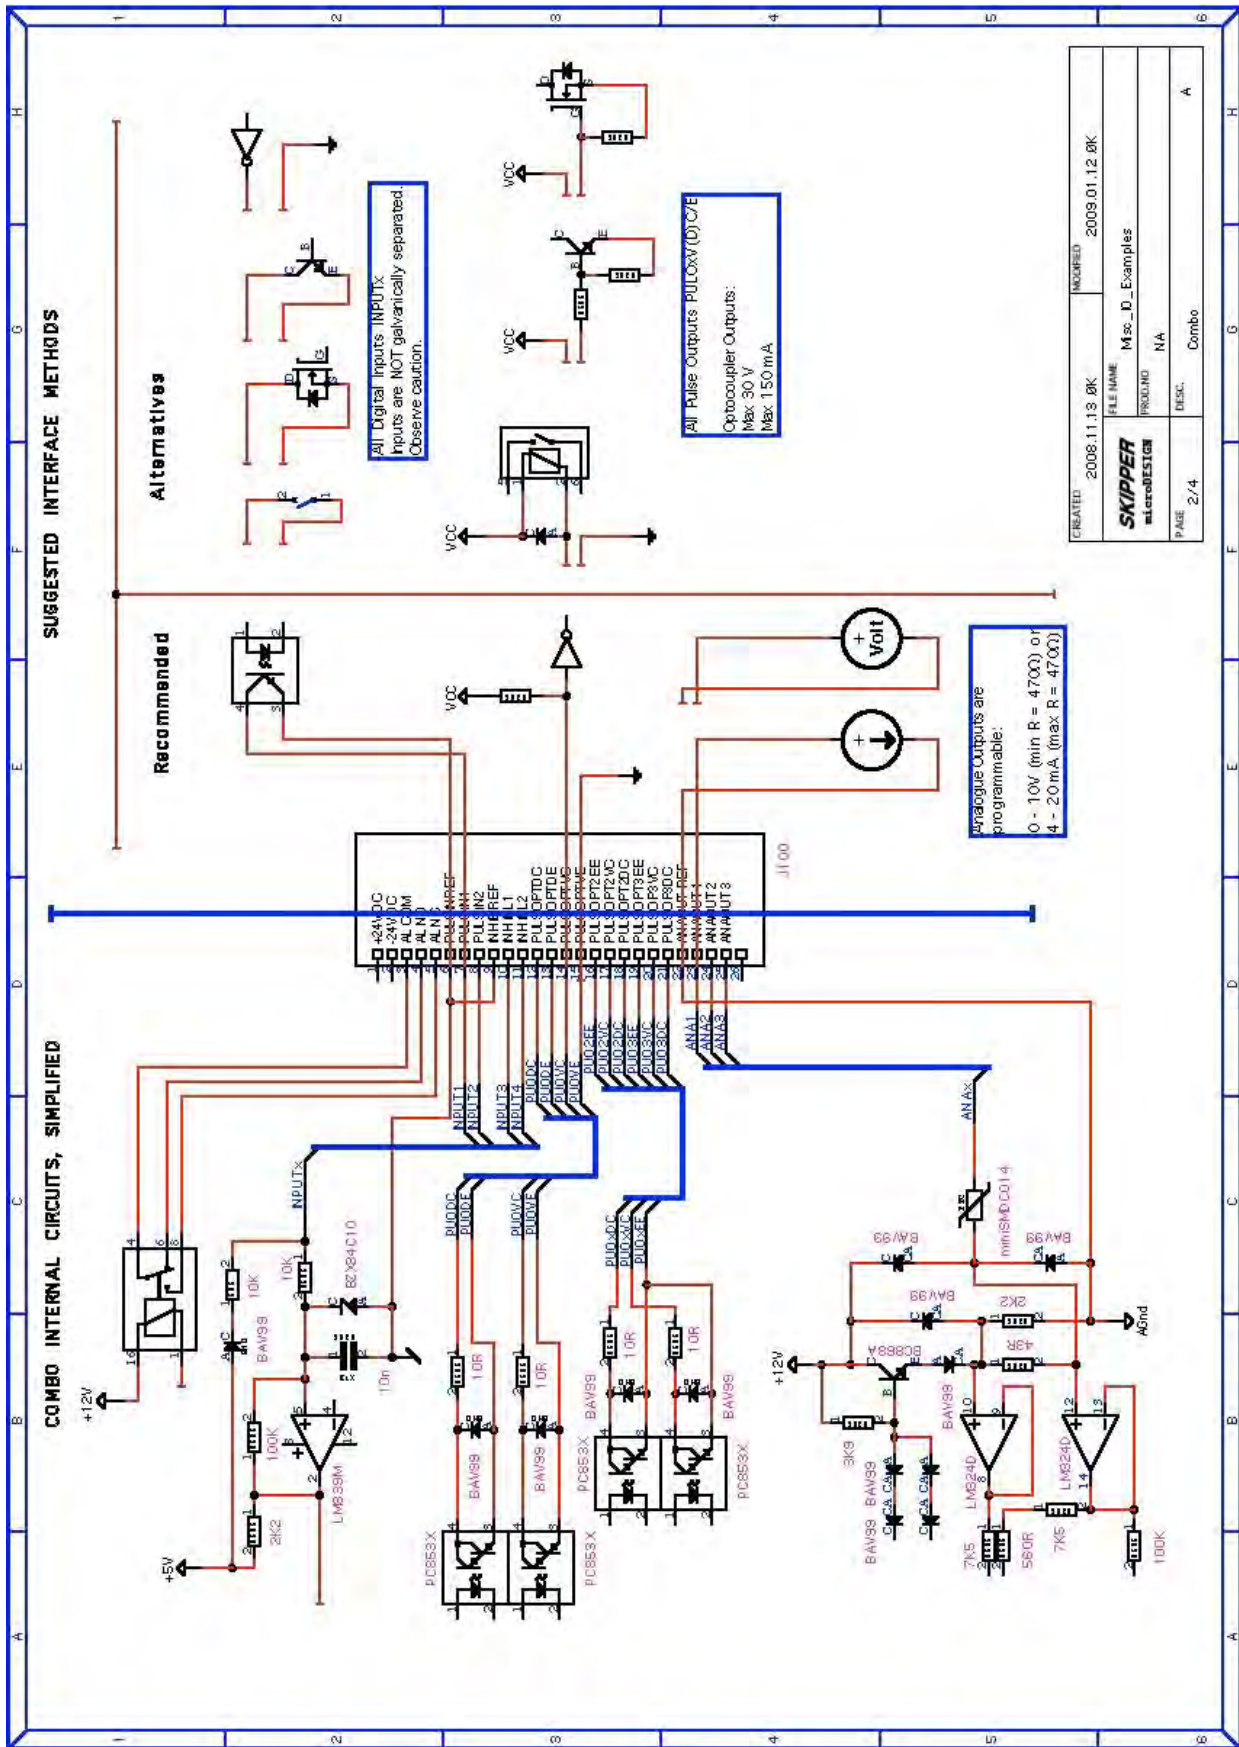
SUGGESTED INTERFACE METHODS

Alternatives

Recommended

All Digital Inputs INPUTx
Inputs are NOT galvanically separated.
Observe caution.

All Pulse Outputs PULOxV(D)C/E

Optocoupler Outputs:
Max 30 V
Max 150 mA

Analogue Outputs are programmable:
0 - 10V (min R = 470Ω) or
4 - 20mA (max R = 470Ω)

VCC
VCC
VCC
VCC

Volt

COMBO INTERNAL CIRCUITS, SIMPLIFIED

+24VDC
-24VDC
ALCOM
ALNO
ALNC
PULSINREF
PULSIN1
PULSIN2
NHBREF
NHBL1
NHBL2
PULSOPTDC
PULSOPTDE
PULSOPTVC
PULSOPTVE
PULSOPT2EE
PULSOPT2VC
PULSOPT2DC
PULSOPT3EE
PULSOPT3VC
PULSOPT3DC
ANAOUT REF
ANAOUT1
ANAOUT2
ANAOUT3

J100

INPUT1
INPUT2
INPUT3
INPUT4
PUODC
PUODE
PUOVC
PUOVE
PUO2EE
PUO2VC
PUO2DC
PUO3EE
PUO3VC
PUO3DC
ANA1
ANA2
ANA3

INPUTx
ANAx

+12V
+5V
10K
10K
BAV99
BZX84C10
100K
LM339M
2K2
10n
PUODC
PUODE
PUOVC
PUOVE
10R
10R
BAV99
BAV99
PC853X
PC853X
PUOxDC
PUOxVC
PUOxEE
10R
10R
BAV99
BAV99
PC853X
PC853X
+12V
BC868
BAV99
BAV99
BAV99
BAV99
miniSMDC014
2K2
43R
3K9
BAV99
BAV99
LM324D
LM324D
7K5
560R
7K5
100K
AGnd

CREATED 2008.11.13 ØK
MODIFIED 2009.01.12 ØK
SKIPPER microDESIGN
FILE NAME Misc_D_Examples
PROJ.NO NA
PAGE 2/4
DESC. Combo
A